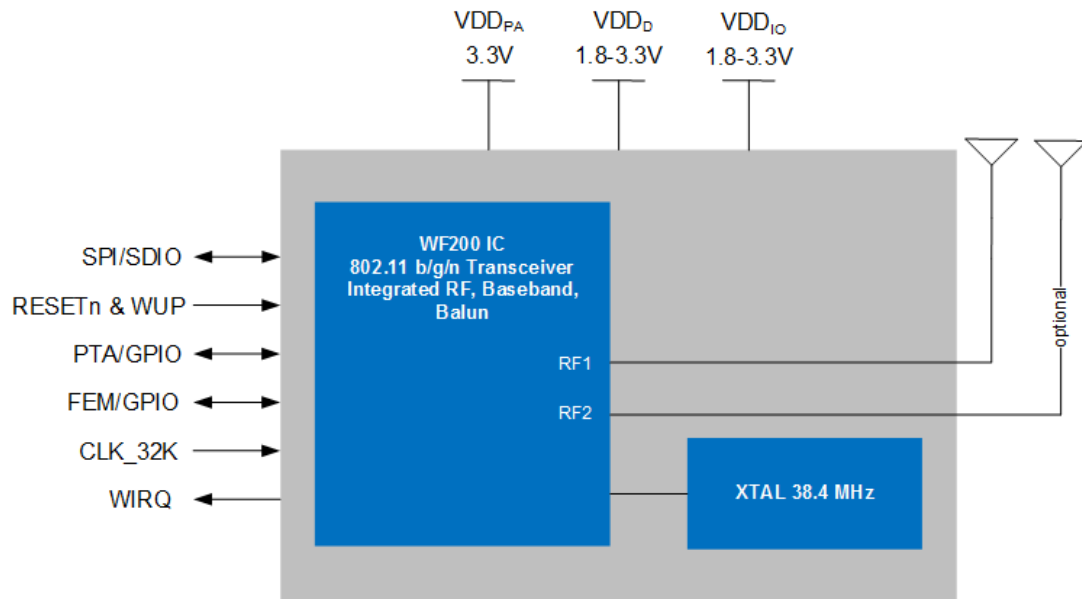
VDD$_{PA}$
3.3V

VDD$_{D}$
1.8-3.3V

VDD$_{IO}$
1.8-3.3V

SPI/SDIO
RESETn & WUP
PTA/GPIO
FEM/GPIO
CLK_32K
WIRQ

WF200 IC
802.11 b/g/n Transceiver
Integrated RF, Baseband, Balun

RF1
RF2

XTAL 38.4 MHz

optional